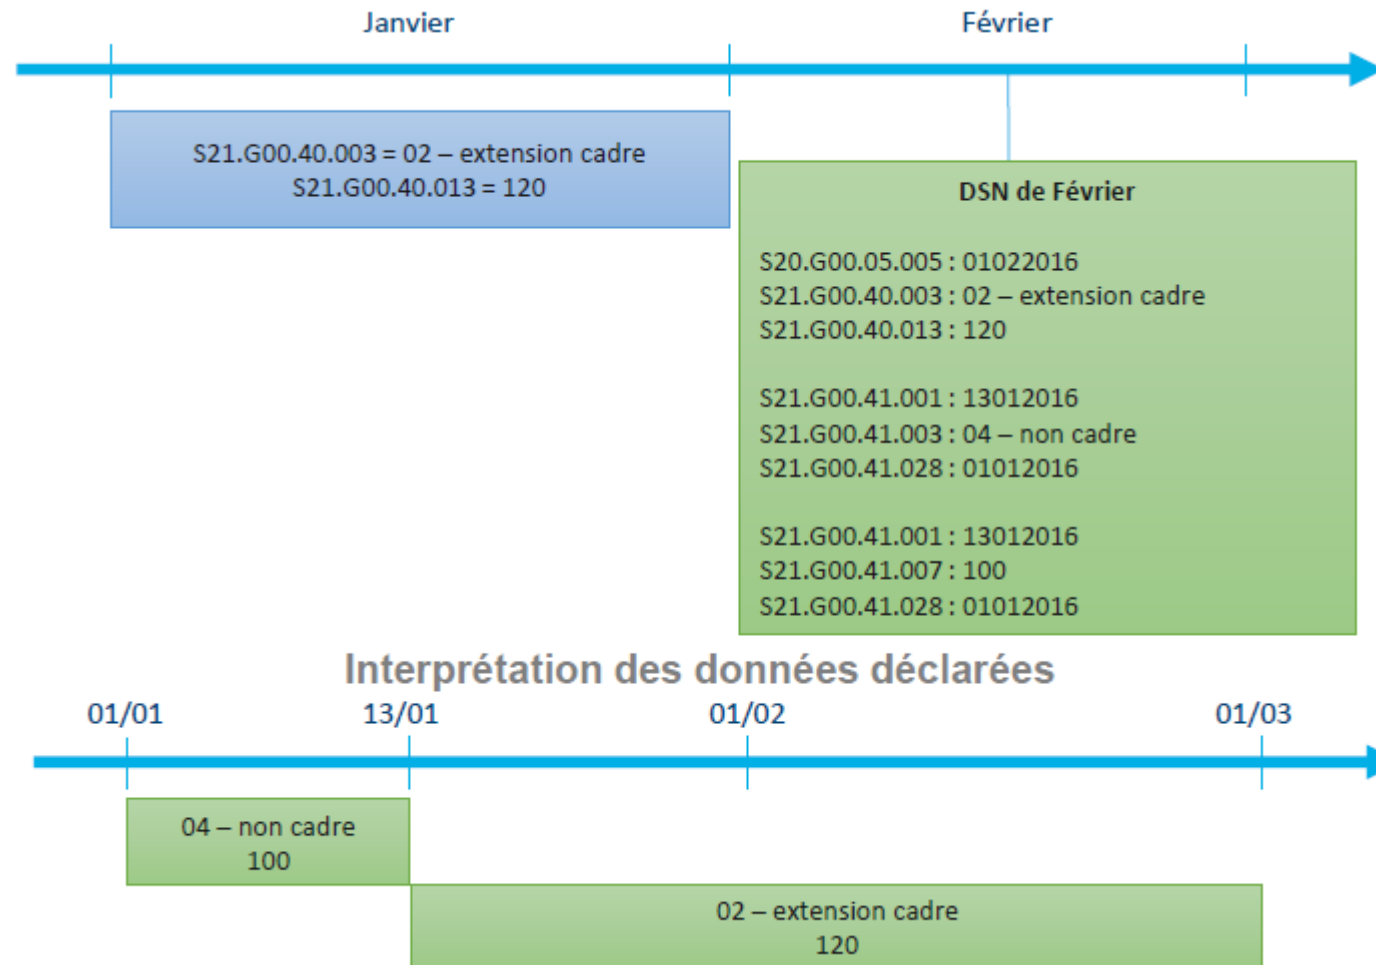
Janvier

Février

S21.G00.40.003 = 02 – extension cadre
S21.G00.40.013 = 120

DSN de Février

S20.G00.05.005 : 01022016
S21.G00.40.003 : 02 – extension cadre
S21.G00.40.013 : 120

S21.G00.41.001 : 13012016
S21.G00.41.003 : 04 – non cadre
S21.G00.41.028 : 01012016

S21.G00.41.001 : 13012016
S21.G00.41.007 : 100
S21.G00.41.028 : 01012016

Interprétation des données déclarées

01/01

13/01

01/02

01/03

04 – non cadre
100

02 – extension cadre
120